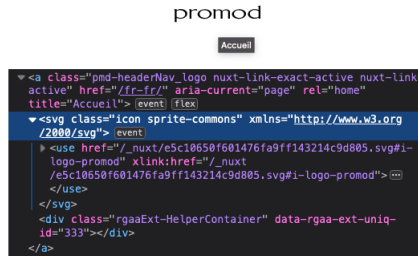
promod

Accueil

▼<a class="pmd-headerNav_logo nuxt-link-exact-active nuxt-link-active" href="/fr-fr/" aria-current="page" rel="home" title="Accueil"> event flex
▼<svg class="icon sprite-commons" xmlns="http://www.w3.org/2000/svg"> event
▶ <use href="/_nuxt/e5c10650f601476fa9ff143214c9d805.svg#i-logo-promod" xlink:href="/_nuxt/e5c10650f601476fa9ff143214c9d805.svg#i-logo-promod"> ⋯
</use>
</svg>
<div class="rgaaExt-HelperContainer" data-rgaa-ext-uniq-id="333"></div>
</a>